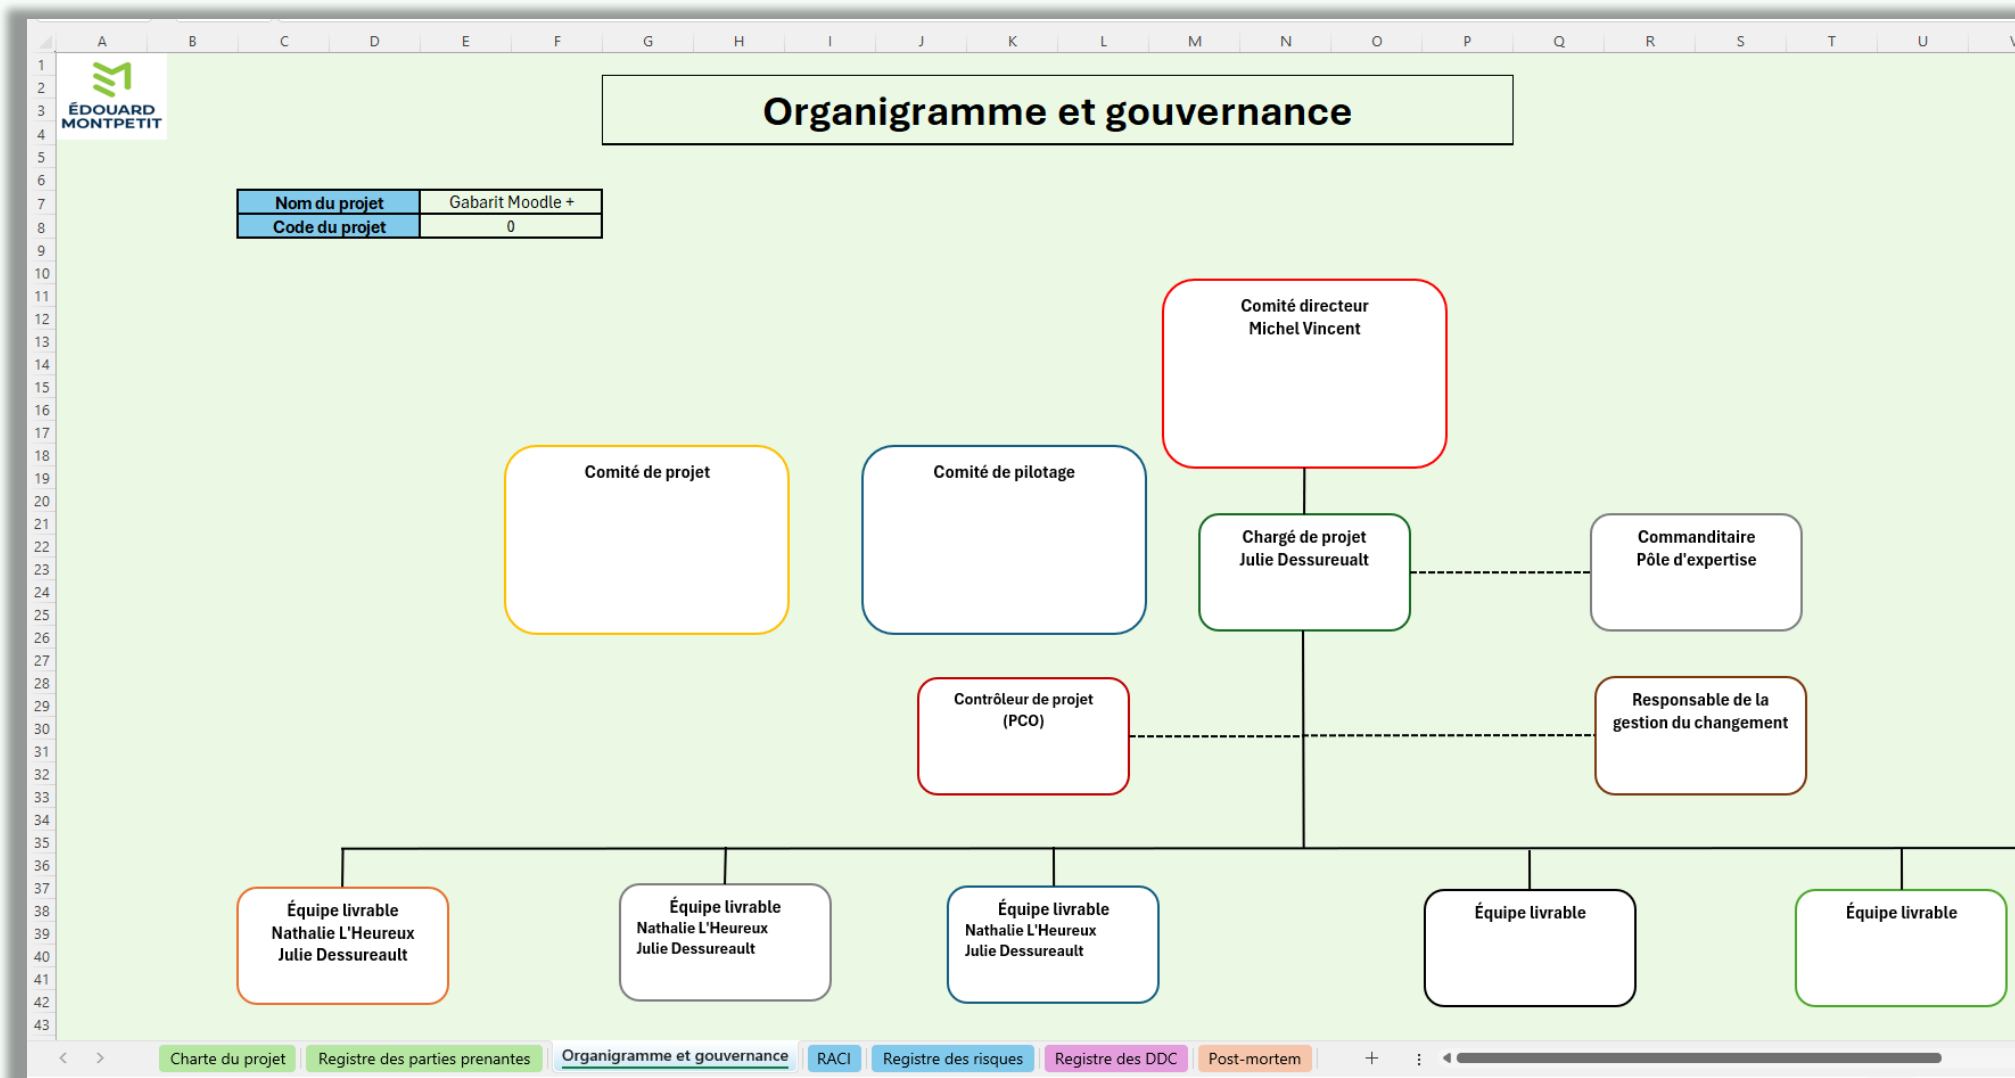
A B C D E F G H I J K L M N O P Q R S T U V

1 2 3 4 5 6 7 8 9 10 11 12 13 14 15 16 17 18 19 20 21 22 23 24 25 26 27 28 29 30 31 32 33 34 35 36 37 38 39 40 41 42 43

ÉDOUARD MONTPETIT

Organigramme et gouvernance

| Nom du projet | Gabarit Moodle + |
|---|---|
| Code du projet | 0 |

Comité directeur
Michel Vincent

Comité de projet

Comité de pilotage

Chargé de projet
Julie Dessureault

Commanditaire
Pôle d'expertise

Contrôleur de projet
(PCO)

Responsable de la gestion du changement

Équipe livrable
Nathalie L'Heureux
Julie Dessureault

Équipe livrable
Nathalie L'Heureux
Julie Dessureault

Équipe livrable
Nathalie L'Heureux
Julie Dessureault

Équipe livrable

Équipe livrable

Charte du projet | Registre des parties prenantes | Organigramme et gouvernance | RACI | Registre des risques | Registre des DDC | Post-mortem | +